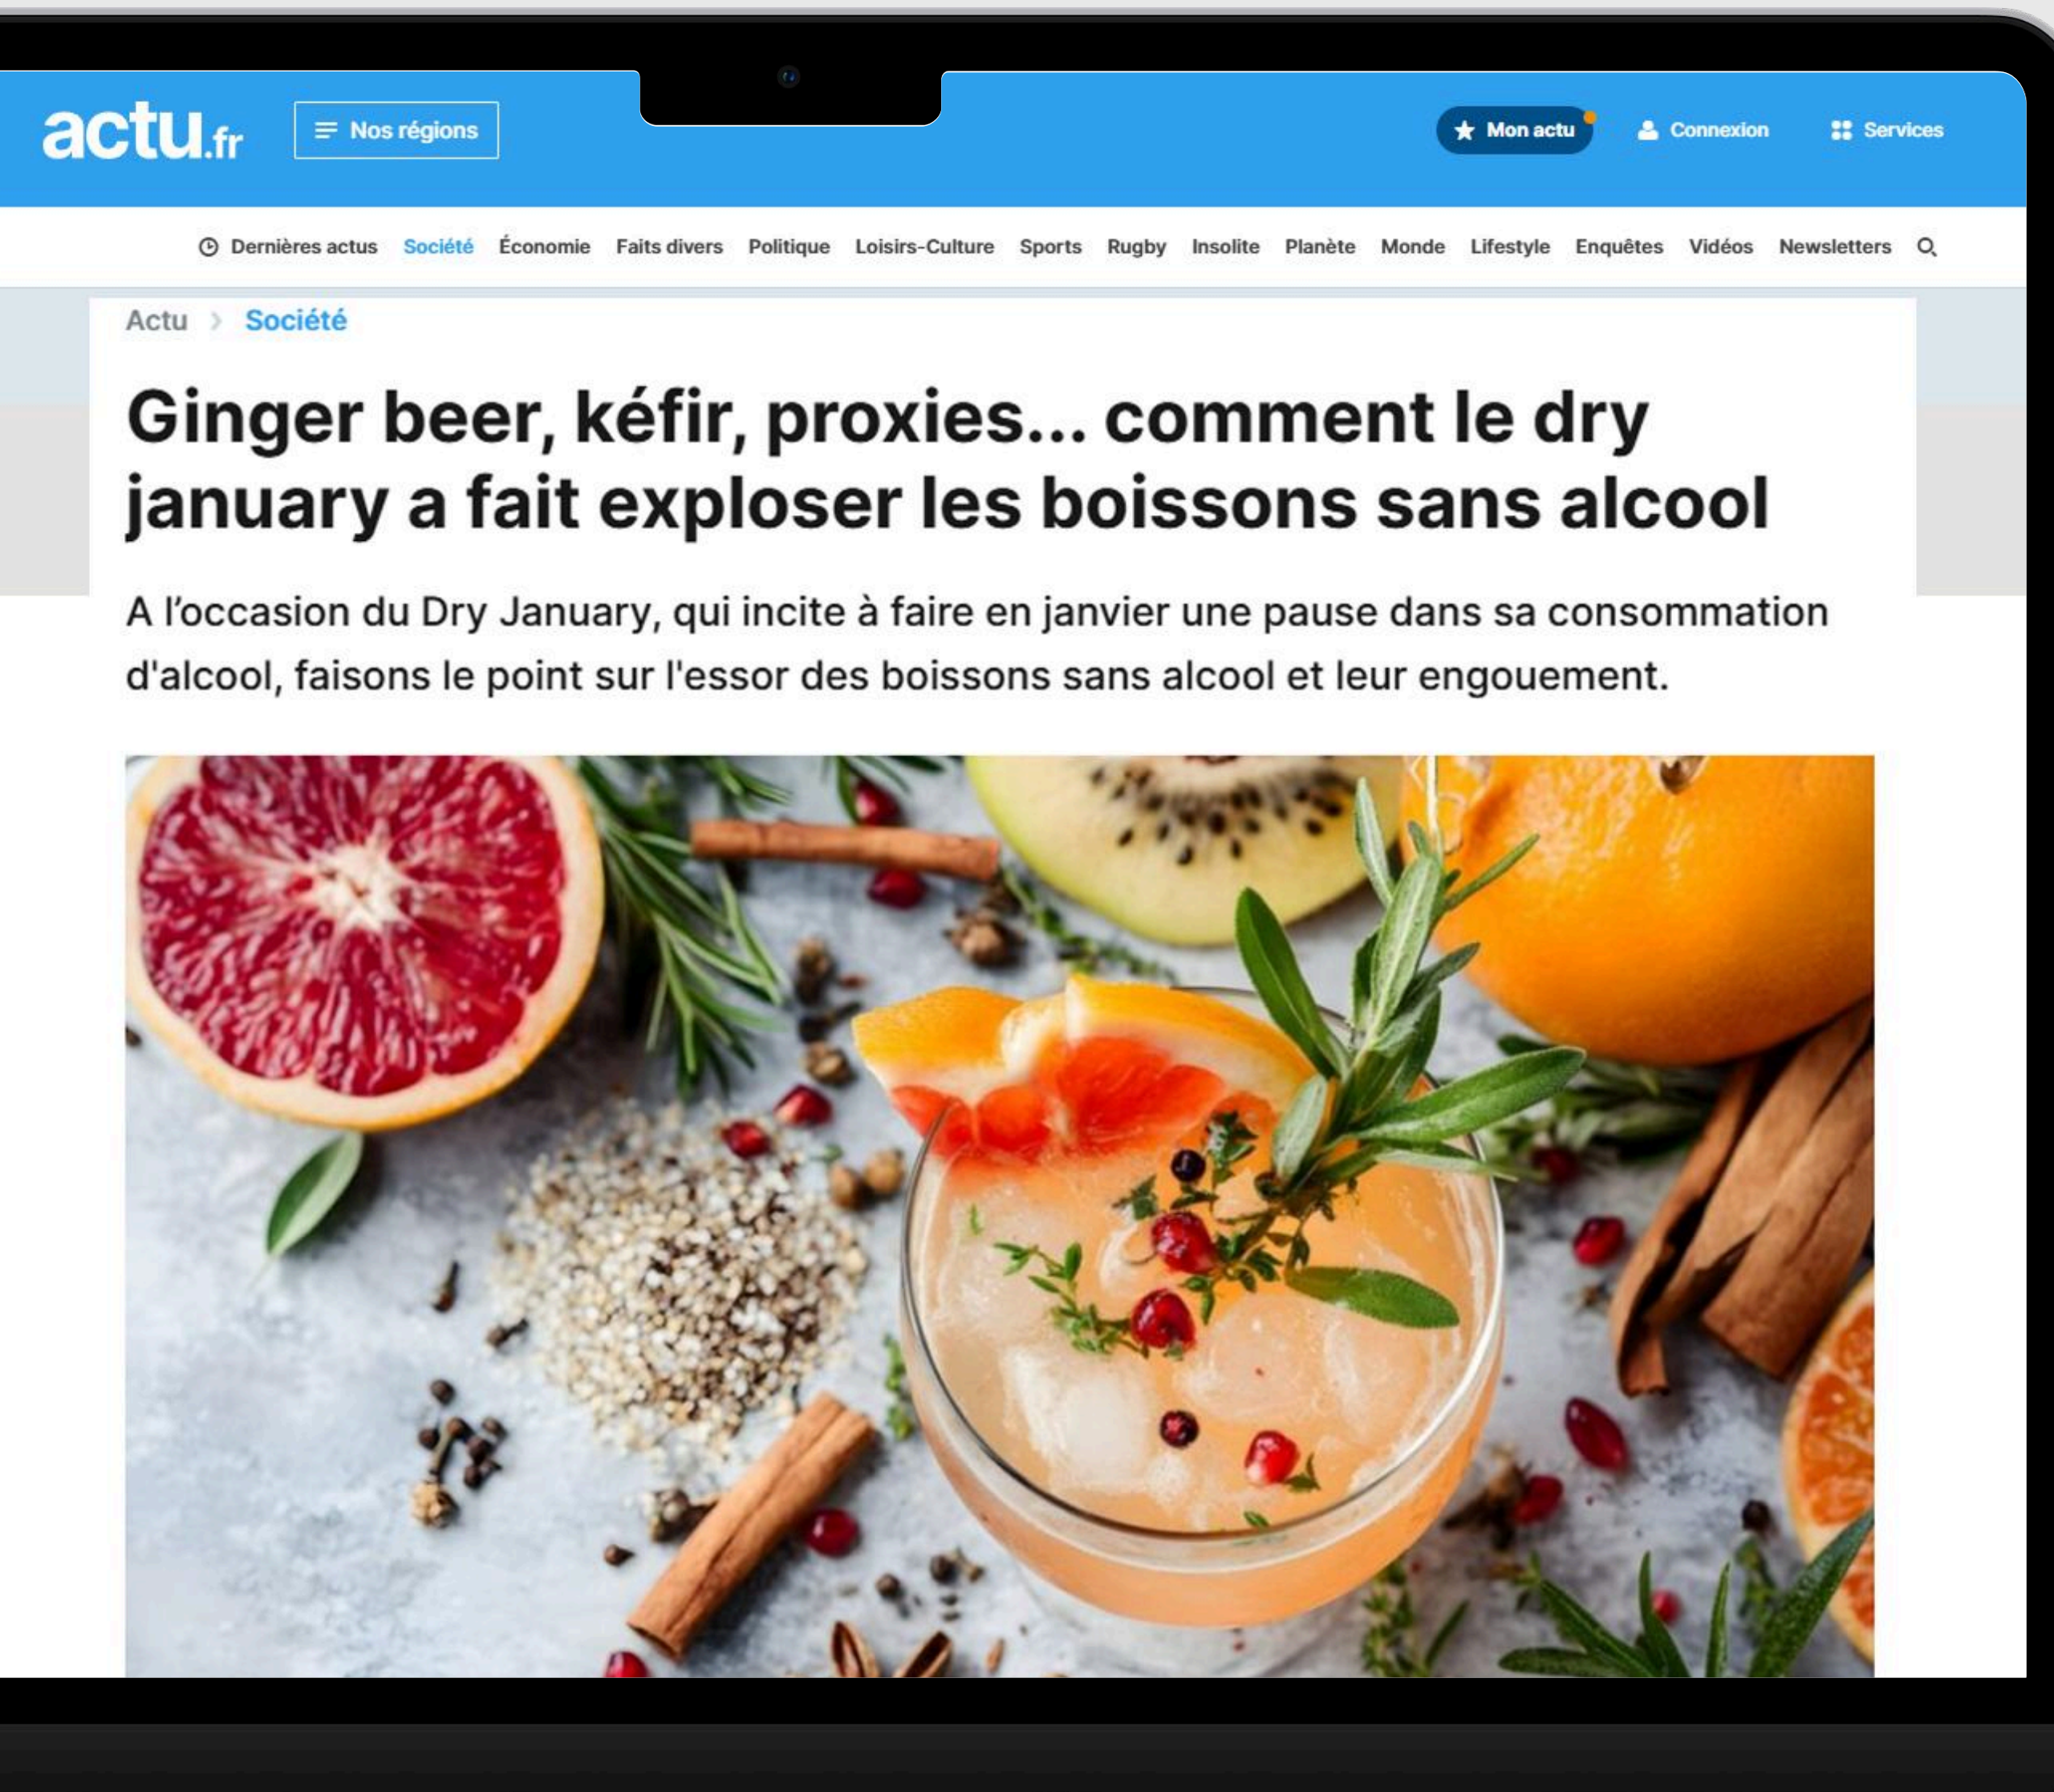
actu.fr

Nos régions

Mon actu

Connexion

Services

Dernières actus Société Économie Faits divers Politique Loisirs-Culture Sports Rugby Insolite Planète Monde Lifestyle Enquêtes Vidéos Newsletters

Actu > Société

Ginger beer, kéfir, proxies... comment le dry january a fait exploser les boissons sans alcool

A l’occasion du Dry January, qui incite à faire en janvier une pause dans sa consommation d'alcool, faisons le point sur l'essor des boissons sans alcool et leur engouement.